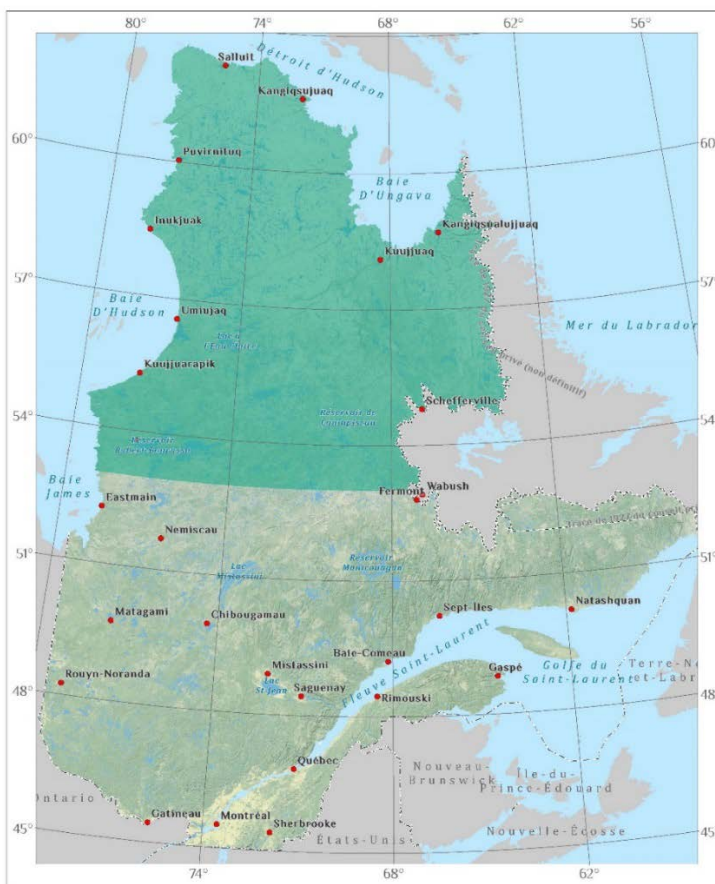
80°
74°
68°
62°
56°
60°
60
57°
57
54°
54
51°
51
48°
48
45°
45
74°
68°
62°

Salluit
Détroit d'Hudson
Kangiqsujuaq
Puvirnituq
Baie D'Ungava
Inukjuak
Kangiqsualujjuaq
Kuujjuaq
Baie D'Hudson
Umiujaq
Lac à l'Eau Claire
Mer du Labrador
Kuujjuarapik
Tracé (non définitif)
Schefferville
Réservoir de Caniapiscau
Réservoir Robert-Bourassa
Baie James
Fermont
Wabush
Eastmain
Tracé de 1927 du Conseil privé
Nemiscau
Réservoir Manicouagan
Lac Mistassini
Matagami
Chibougamau
Sept-Îles
Natashquan
Fleuve Saint-Laurent
Baie-Comeau
Mistassini
Gaspé
Golfe du Saint-Laurent
Terre-Neuve-et-Labrador
Rouyn-Noranda
Lac St-Jean
Saguenay
Rimouski
Québec
Nouveau-Brunswick
Île-du-Prince-Édouard
Ontario
Gatineau
Montréal
Sherbrooke
États-Unis
Nouvelle-Écosse